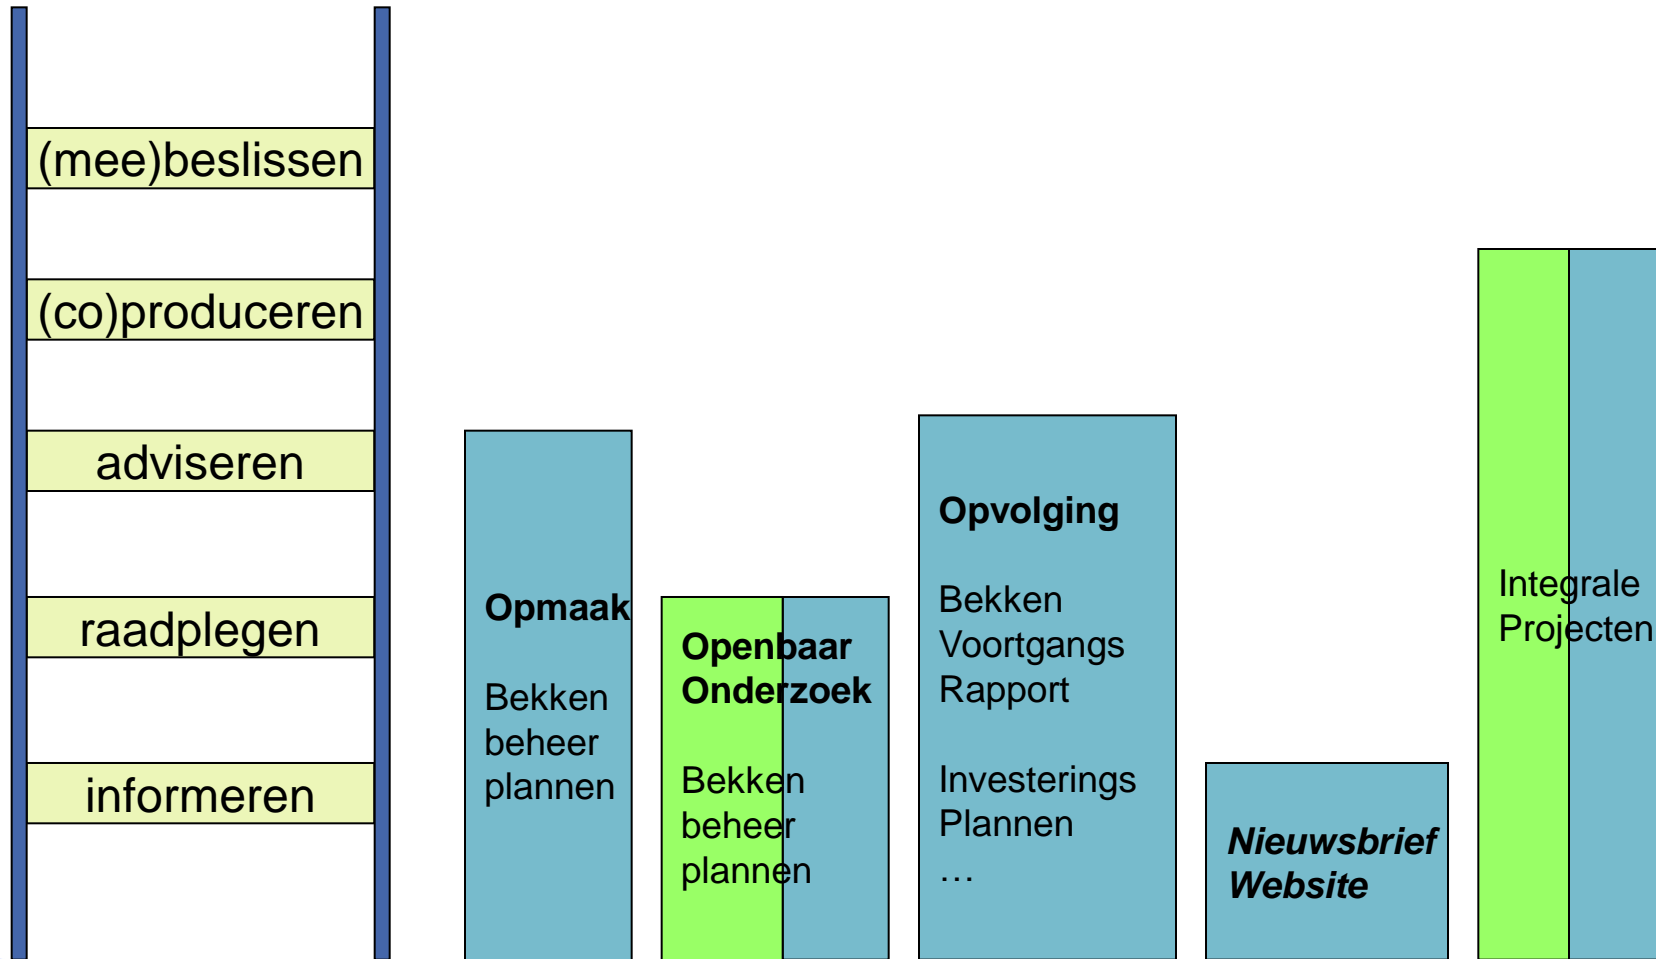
(mee)beslissen

(co)produceren

adviseren

raadplegen

informeren

**Opmaak**

Bekken beheer plannen

**Openbaar Onderzoek**

Bekken beheer plannen

**Opvolging**

Bekken Voortgangs Rapport

Investerings Plannen
…

***Nieuwsbrief Website***

Integrale Projecten